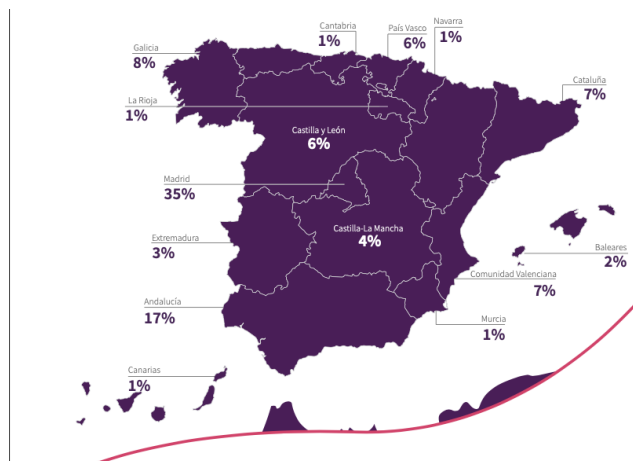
Cantabria
1%

País Vasco
6%

Navarra
1%

Galicia
8%

Cataluña
7%

La Rioja
1%

Castilla y León
6%

Madrid
35%

Castilla-La Mancha
4%

Extremadura
3%

Baleares
2%

Comunidad Valenciana
7%

Andalucía
17%

Murcia
1%

Canarias
1%